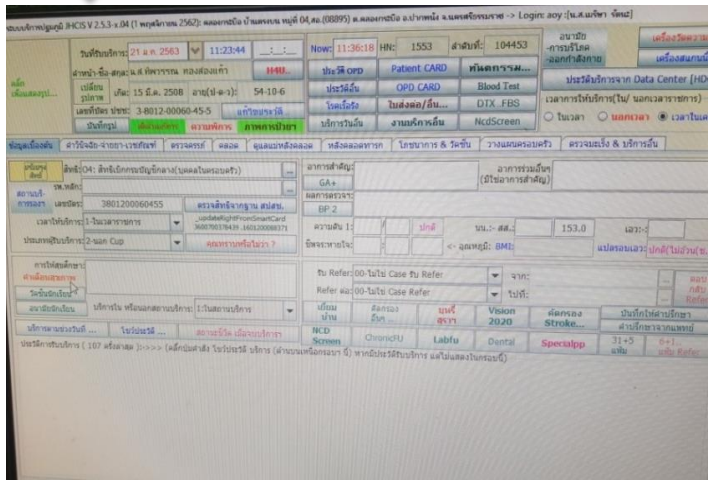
ระบบบริการปฐมภูมิ JHCIS V 2.5.3 .x.04 (1 พฤศจิกายน 2562): หลอกรณีบ บ้านหนองบ หมู่ที่ 04,สอ.(08895) ต.หลอกรณีบ อ.บ่าหนั่ง จ.นครศรีธรรมราช -> Login: aoy :[น.ส.นภัชา รัตนะ]

วันที่รับบริการ: 21 ม.ค. 2563 | 11:23:44 | Now: 11:36:18 | HN: 1553 | ลำดับที่: 104453 | อนามัย -การบริโภค -ออกกำลังกาย | เครื่องวัดความ

คำนำ-ชื่อ-สกุล: น.ส.ทัศวรรณ ทองส่องแก้ว | H4B.. | ประวัติ OPD | Patient CARD | ทันตกรรม.. | เครื่องสแกนนิ้ว

เปลี่ยนรูปภาพ | เกิด: 15 มี.ค. 2508 อายุ(ปี-ด-วั): 54-10-6 | ประวัติอื่น | OPD CARD | Blood Test | ประวัติบริการจาก Data Center [HD

เลขที่บัตร ปชช: 3-8012-00060-45-5 | แก้ไขบุคคล | โรคเรื้อรัง | ใบส่งต่อ/อื่น... | DTX FBS | เวลาการให้บริการ(ใน/ นอกเวลาราชการ)

บันทึกรูป | ความพิการ | ภาพการป่วย | บริการวันอื่น | งานบริการอื่น | NcdScreen | ในเวลา | นอกเวลา | เวลาในเ

ข้อมูลเบื้องต้น | ตรวจร่างกาย-วินิจฉัย-เวชภัณฑ์ | ตรวจครรภ์ | คลอด | ดูแลแม่หลังคลอด | หลังคลอดทารก | โภชนาการ & วัคซีน | วางแผนครอบครัว | ตรวจมะเร็ง & บริการอื่น

สิทธิ์: O4: สิทธิเบิกกรมบัญชีกลาง(บุคคลในครอบครัว) | อาการสำคัญ: | อาการร่วมอื่นๆ (มีประวัติการสำคัญ)

เลขบัตร: 3801200060455 | ตรวจสิทธิจากฐาน สปสช. | GA+

เวลาให้บริการ: 1:ในเวลาราชการ | BP 2

ประเภทผู้รับบริการ: 2:นอก Cup | คุณหาการหรือไม่ว่า ? | ความดัน 1: | ปกติ | นน.:- ตส.: | 153.0 | เอว:

ชีพจร/หายใจ: | <- อุณหภูมิ: BMI: | แปลผลเอว: ปกติ(ไม่อ้วนลง)

รับ Refer: 00-ไม่ใช่ Case รับ Refer | จาก:

Refer ต่อ: 00-ไม่ใช่ Case Refer | ไปที่:

บริการใน หรือนอกสถานบริการ: 1:ในสถานบริการ | เยี่ยมบ้าน | คัดกรองอื่นๆ | บุหรี่ สุรา | Vision 2020 | คัดกรอง Stroke.. | บันทึกให้คำปรึกษา | คำปรึกษาจากแพทย์

NCD Screen | ChronicFU | Labfu | Dental | Specialpp | 31+5 แฟ้ม | Refer

ประวัติการรับบริการ ( 107 ครั้งล่าสุด )>>>> (คลิ๊กบันทึก วันรับบริการ ด้านบนเพื่อดูรายการ นี้) หากมีประวัติรับบริการ แต่ไม่แสดงในครอบนี้)